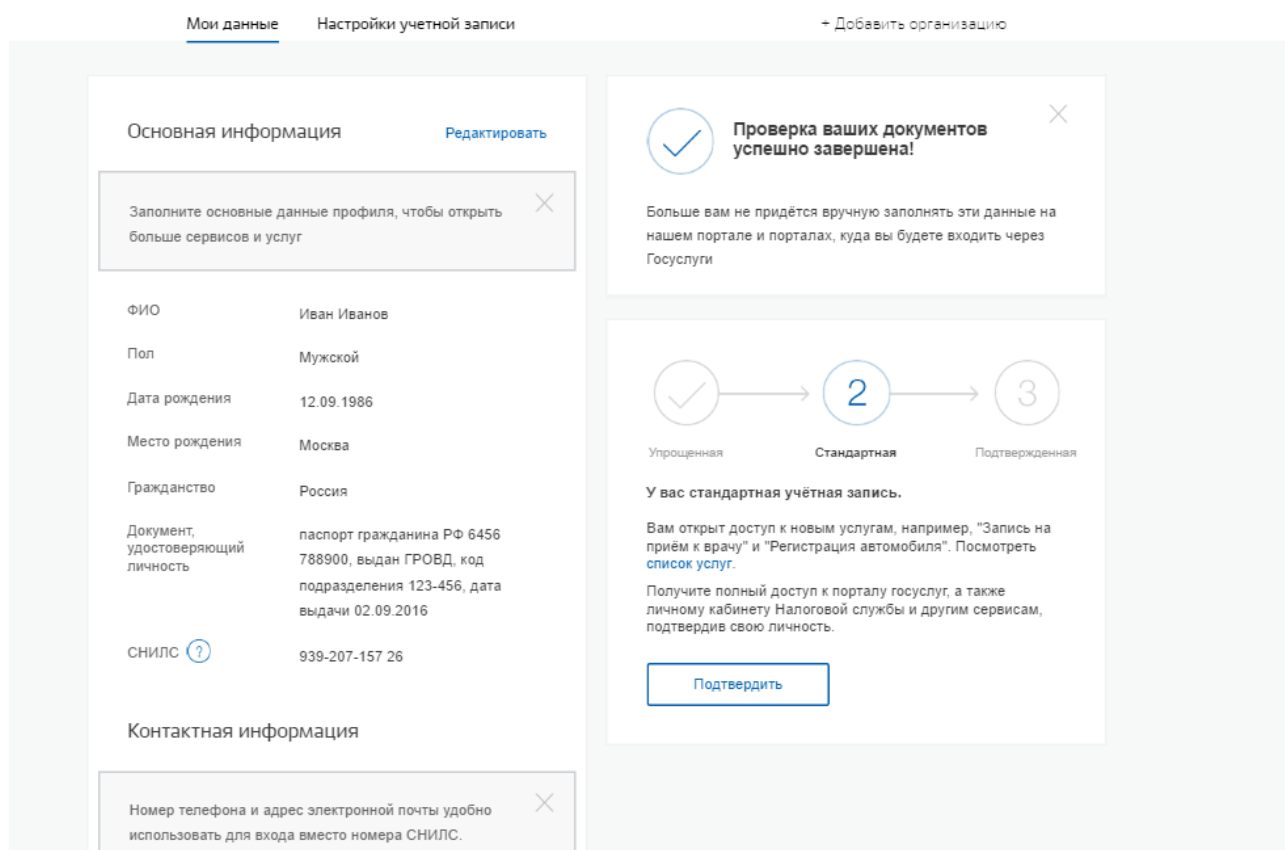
Мои данные Настройки учетной записи + Добавить организацию

Основная информация Редактировать

Заполните основные данные профиля, чтобы открыть больше сервисов и услуг

ФИО Иван Иванов
Пол Мужской
Дата рождения 12.09.1986
Место рождения Москва
Гражданство Россия
Документ, удостоверяющий личность паспорт гражданина РФ 6456 788900, выдан ГРОВД, код подразделения 123-456, дата выдачи 02.09.2016
СНИЛС ? 939-207-157 26

Контактная информация

Номер телефона и адрес электронной почты удобно использовать для входа вместо номера СНИЛС.

Проверка ваших документов успешно завершена!

Больше вам не придётся вручную заполнять эти данные на нашем портале и порталах, куда вы будете входить через Госуслуги

2 3
Упрощенная Стандартная Подтвержденная

У вас стандартная учётная запись.

Вам открыт доступ к новым услугам, например, "Запись на приём к врачу" и "Регистрация автомобиля". Посмотреть список услуг.

Получите полный доступ к порталу госуслуг, а также личному кабинету Налоговой службы и другим сервисам, подтвердив свою личность.

Подтвердить